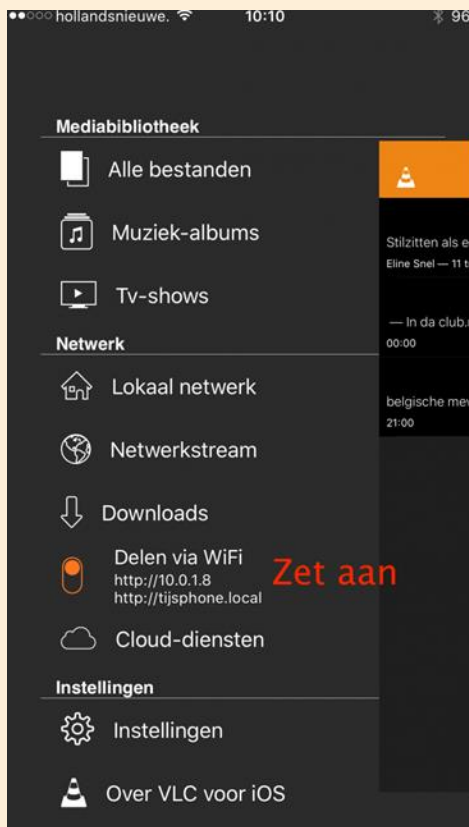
●●○○○ hollandsnieuwe. 10:10 96

Mediabibliotheek

Alle bestanden

Muziek-albums

Tv-shows

Netwerk

Lokaal netwerk

Netwerkstream

Downloads

Delen via WiFi
http://10.0.1.8
http://tijsphone.local

Zet aan

Cloud-diensten

Instellingen

Instellingen

Over VLC voor iOS

Stilzitten als e
Eline Snel — 11 t

— In da club.
00:00

belgische mev
21:00